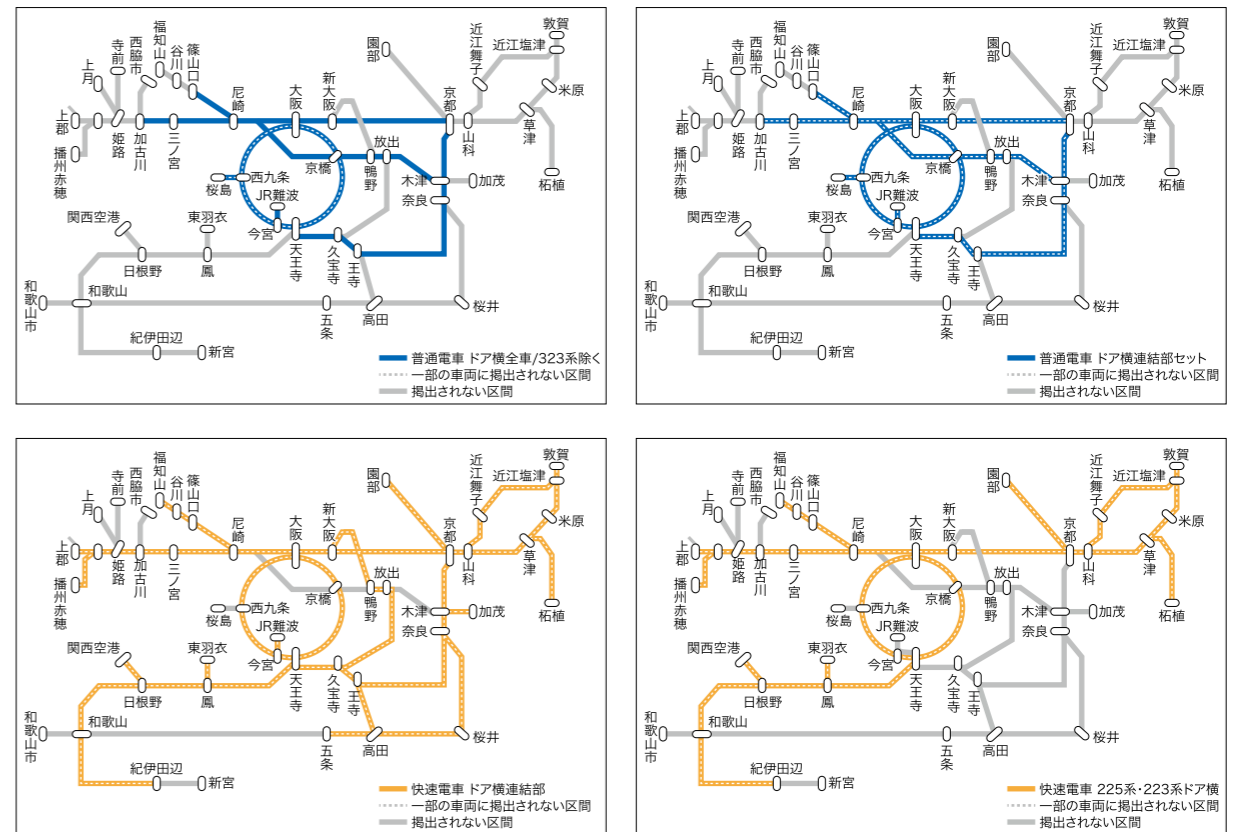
園部
近江舞子
近江塩津
敦賀
米原
福知山
篠山口
西脇市
谷川
寺前
上月
新大阪
尼崎
大阪
京都
草津
上郡
姫路
加古川
三ノ宮
山科
播州赤穂
放出
西九条
京橋
木津
加茂
柘植
桜島
鴫野
JR難波
奈良
関西空港
東羽衣
今宮
日根野
鳳
天王寺
久宝寺
王寺
和歌山市
和歌山
桜井
五条
高田
紀伊田辺
新宮
普通電車 ドア横全車/323系除く
一部の車両に掲出されない区間
掲出されない区間

園部
近江舞子
近江塩津
敦賀
米原
福知山
篠山口
西脇市
谷川
寺前
上月
新大阪
尼崎
大阪
京都
草津
上郡
姫路
加古川
三ノ宮
山科
播州赤穂
放出
西九条
京橋
木津
加茂
柘植
桜島
鴫野
JR難波
奈良
関西空港
東羽衣
今宮
日根野
鳳
天王寺
久宝寺
王寺
和歌山市
和歌山
桜井
五条
高田
紀伊田辺
新宮
普通電車 ドア横連結部セット
一部の車両に掲出されない区間
掲出されない区間

園部
近江舞子
近江塩津
敦賀
米原
福知山
篠山口
西脇市
谷川
寺前
上月
新大阪
尼崎
大阪
京都
草津
上郡
姫路
加古川
三ノ宮
山科
播州赤穂
放出
西九条
京橋
木津
加茂
柘植
桜島
鴫野
JR難波
奈良
関西空港
東羽衣
今宮
日根野
鳳
天王寺
久宝寺
王寺
和歌山市
和歌山
桜井
五条
高田
紀伊田辺
新宮
快速電車 ドア横連結部
一部の車両に掲出されない区間
掲出されない区間

園部
近江舞子
近江塩津
敦賀
米原
福知山
篠山口
西脇市
谷川
寺前
上月
新大阪
尼崎
大阪
京都
草津
上郡
姫路
加古川
三ノ宮
山科
播州赤穂
放出
西九条
京橋
木津
加茂
柘植
桜島
鴫野
JR難波
奈良
関西空港
東羽衣
今宮
日根野
鳳
天王寺
久宝寺
王寺
和歌山市
和歌山
桜井
五条
高田
紀伊田辺
新宮
快速電車 225系・223系ドア横
一部の車両に掲出されない区間
掲出されない区間